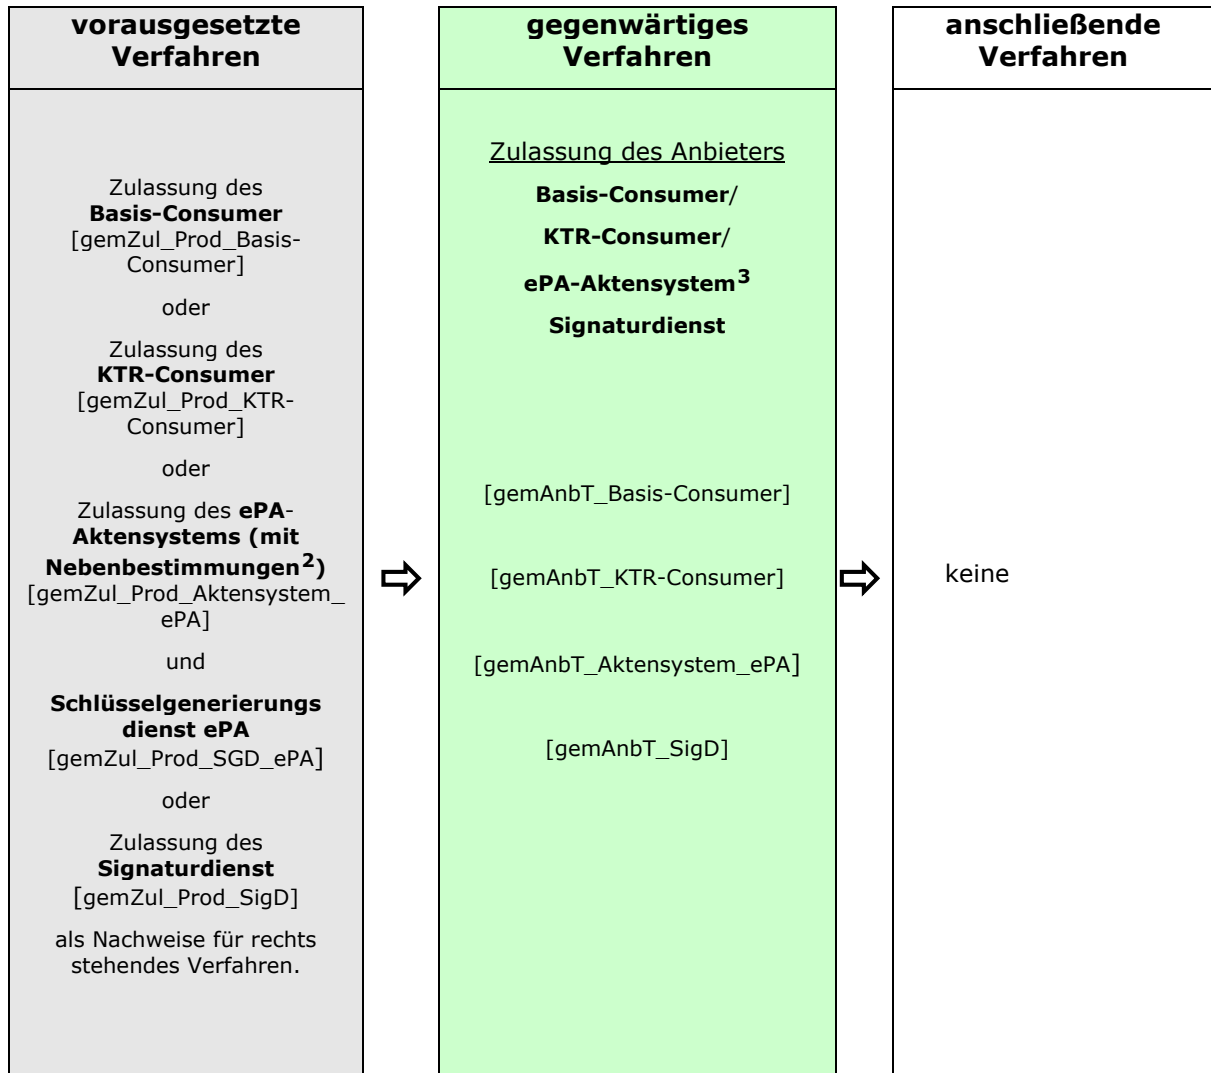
vorausgesetzte Verfahren

Zulassung des Basis-Consumer [gemZul_Prod_Basis-Consumer]

oder

Zulassung des KTR-Consumer [gemZul_Prod_KTR-Consumer]

oder

Zulassung des ePA-Aktensystems (mit Nebenbestimmungen$^2$) [gemZul_Prod_Aktensystem_ePA]

und

Schlüsselgenerierungs dienst ePA [gemZul_Prod_SGD_ePA]

oder

Zulassung des Signaturdienst [gemZul_Prod_SigD]

als Nachweise für rechts stehendes Verfahren.

gegenwärtiges Verfahren

Zulassung des Anbieters

Basis-Consumer/

KTR-Consumer/

ePA-Aktensystem$^3$

Signaturdienst

[gemAnbT_Basis-Consumer]

[gemAnbT_KTR-Consumer]

[gemAnbT_Aktensystem_ePA]

[gemAnbT_SigD]

anschließende Verfahren

keine